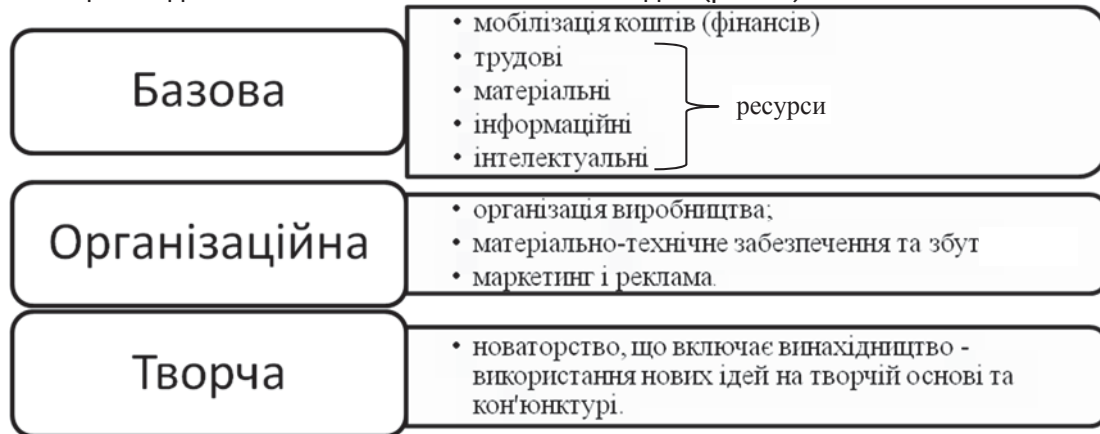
Базова

• мобілізація коштів (фінансів)
• трудові
• матеріальні
• інформаційні
• інтелектуальні

ресурси

Організаційна

• організація виробництва;
• матеріально-технічне забезпечення та збут
• маркетинг і реклама.

Творча

• новаторство, що включає винахідництво - використання нових ідей на творчій основі та кон'юнктурі.